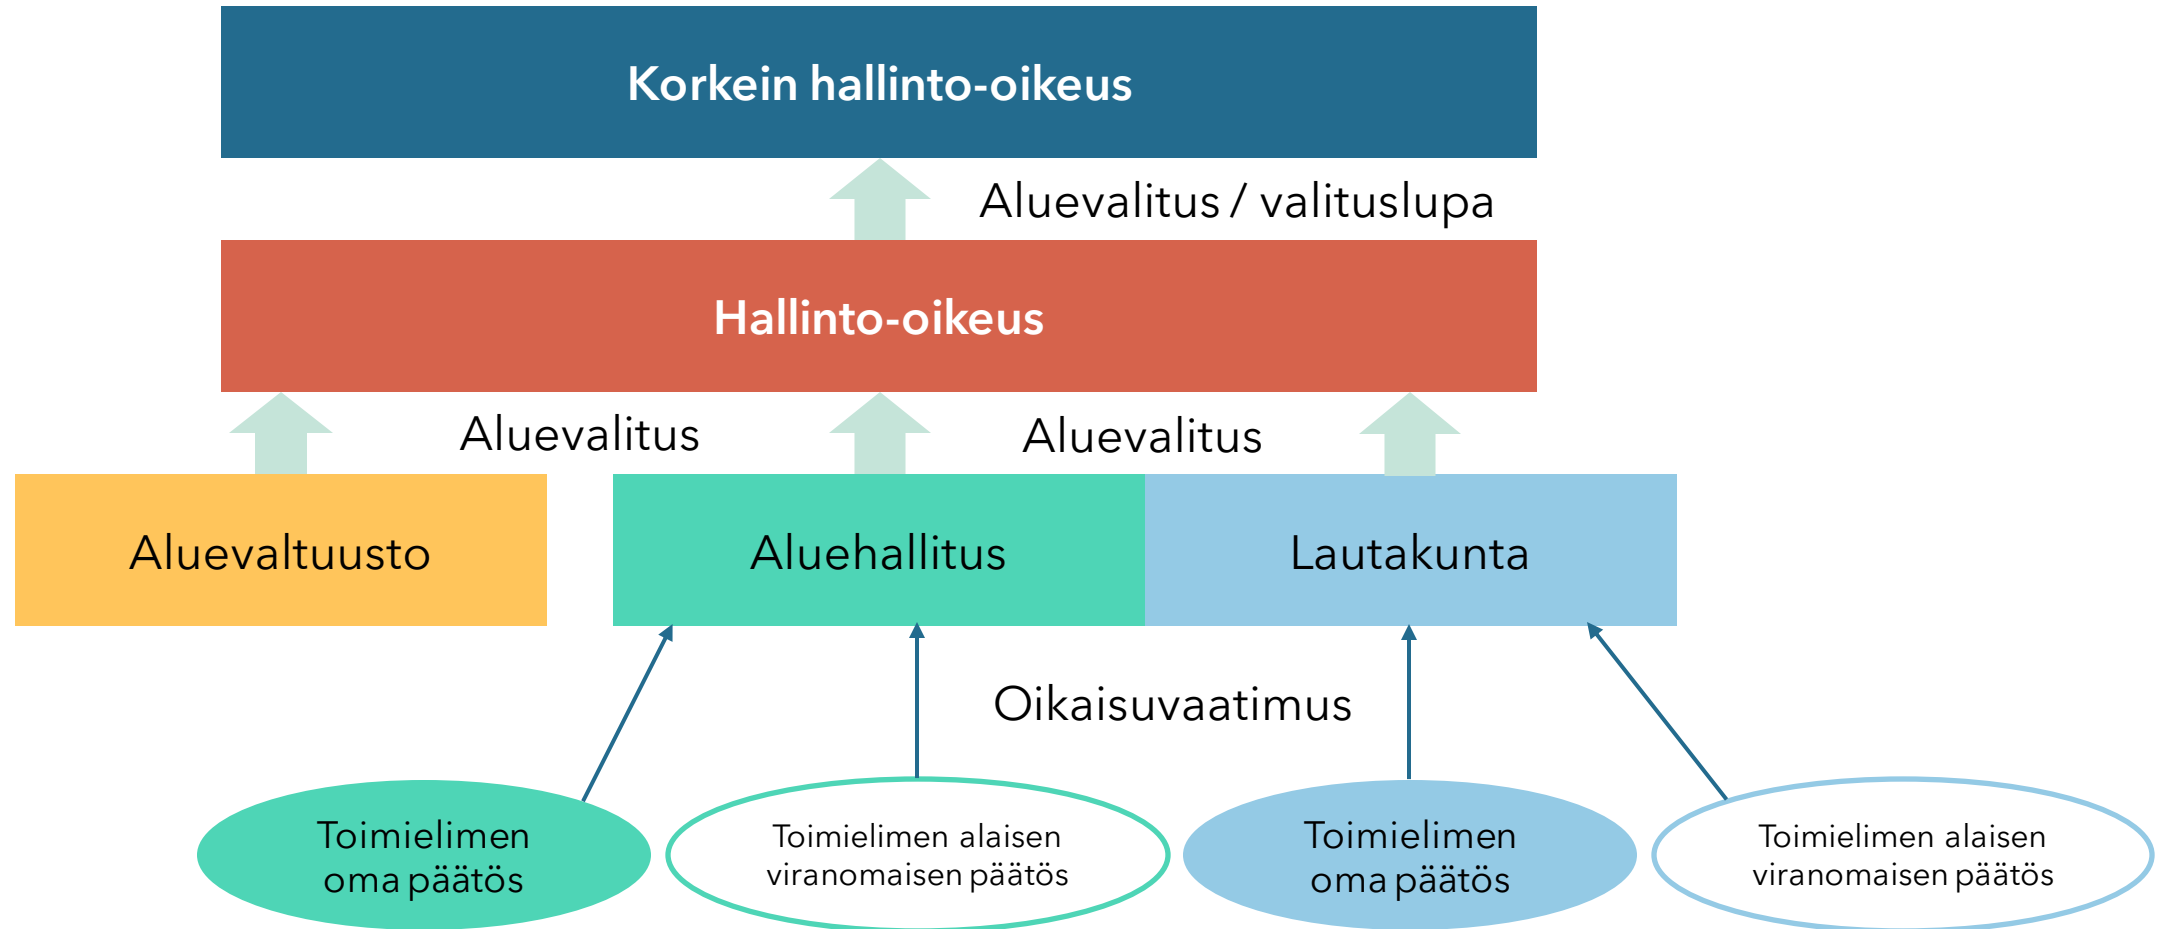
Korkein hallinto-oikeus

Aluevalitus / valituslupa

Hallinto-oikeus

Aluevalitus

Aluevalitus

Aluevaltuusto

Aluehallitus

Lautakunta

Oikaisuvaatimus

Toimielimen oma päätös

Toimielimen alaisen viranomaisen päätös

Toimielimen oma päätös

Toimielimen alaisen viranomaisen päätös